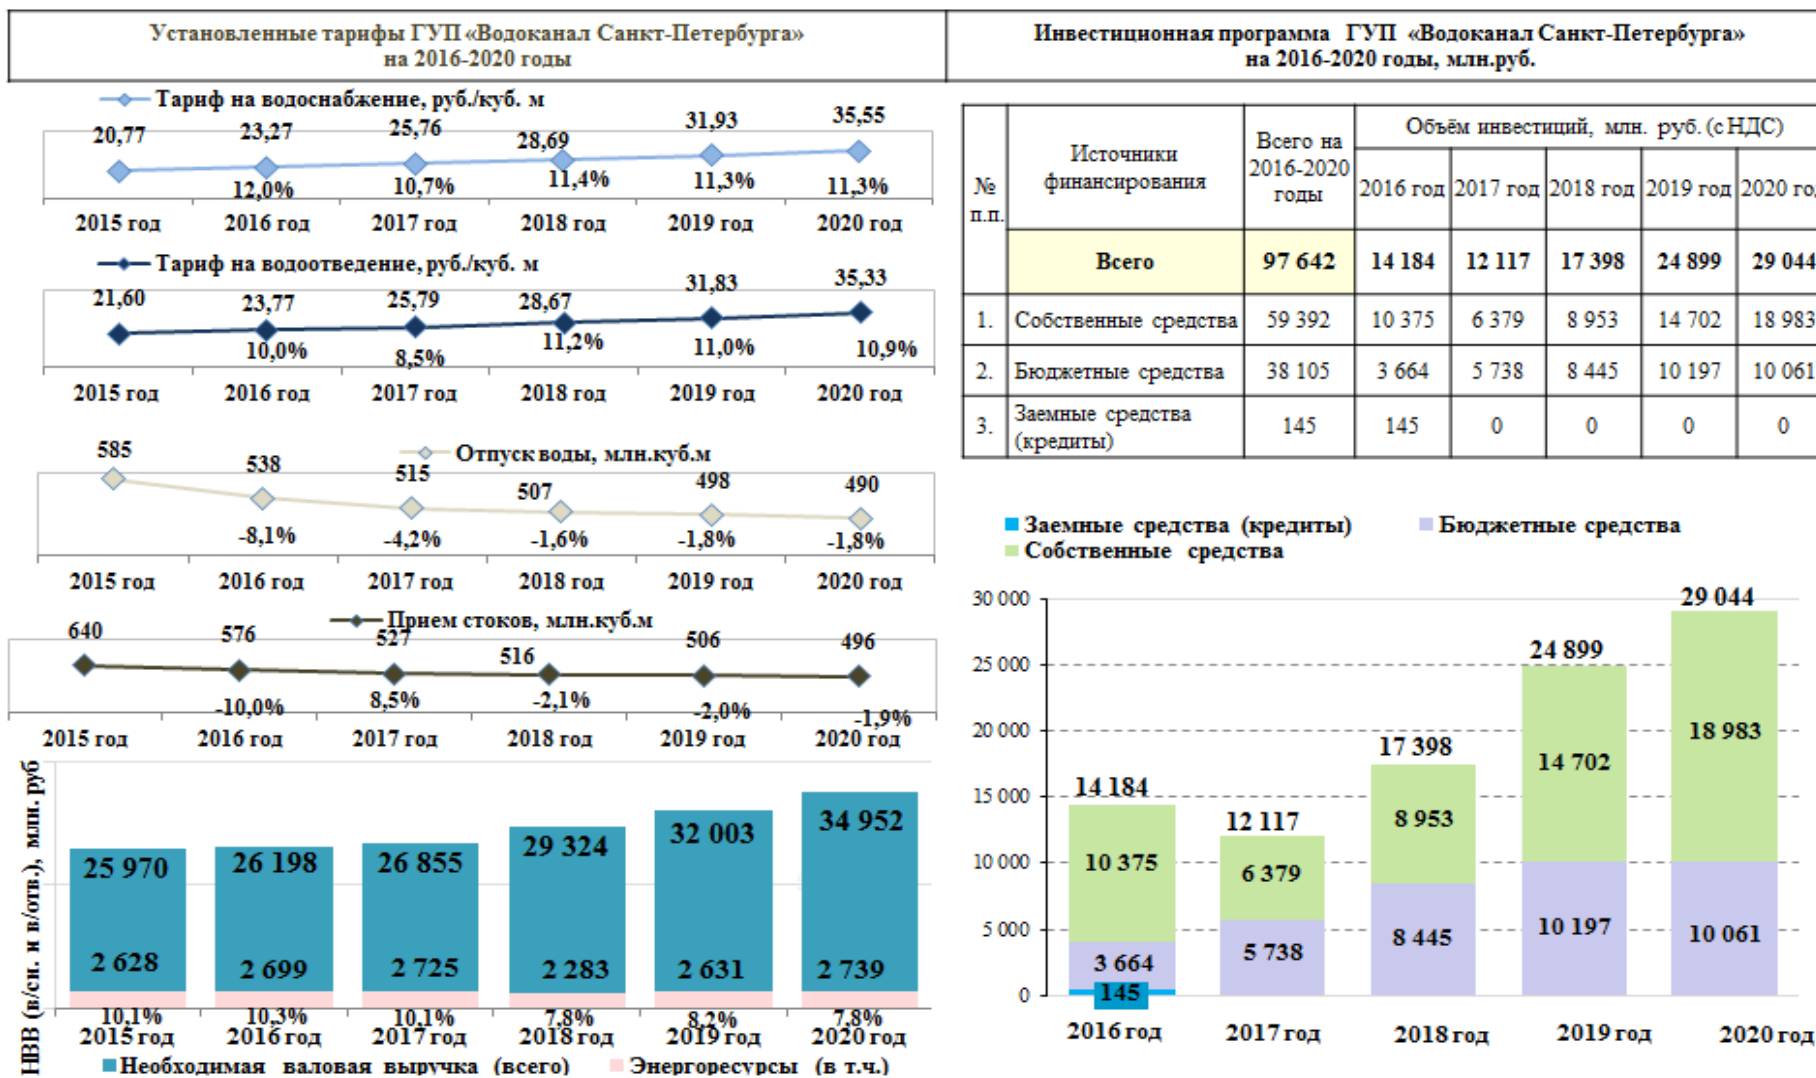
Установленные тарифы ГУП «Водоканал Санкт-Петербурга» на 2016-2020 годы

Тариф на водоснабжение, руб./куб. м

20,77 23,27 25,76 28,69 31,93 35,55

12,0% 10,7% 11,4% 11,3% 11,3%

2015 год 2016 год 2017 год 2018 год 2019 год 2020 год

Тариф на водоотведение, руб./куб. м

21,60 23,77 25,79 28,67 31,83 35,33

10,0% 8,5% 11,2% 11,0% 10,9%

2015 год 2016 год 2017 год 2018 год 2019 год 2020 год

Отпуск воды, млн.куб.м

585 538 515 507 498 490

-8,1% -4,2% -1,6% -1,8% -1,8%

2015 год 2016 год 2017 год 2018 год 2019 год 2020 год

Прием стоков, млн.куб.м

640 576 527 516 506 496

-10,0% 8,5% -2,1% -2,0% -1,9%

2015 год 2016 год 2017 год 2018 год 2019 год 2020 год

НВВ (в/сн. и в/отв.), млн. руб

25 970 26 198 26 855 29 324 32 003 34 952

2 628 2 699 2 725 2 283 2 631 2 739

10,1% 10,3% 10,1% 7,8% 8,2% 7,8%

2015 год 2016 год 2017 год 2018 год 2019 год 2020 год

Необходимая валовая выручка (всего) Энергоресурсы (в т.ч.)

Инвестиционная программа ГУП «Водоканал Санкт-Петербурга» на 2016-2020 годы, млн.руб.

| № п.п. | Источники финансирования | Всего на 2016-2020 годы | 2016 год | 2017 год | 2018 год | 2019 год | 2020 год |
|---|---|---|---|---|---|---|---|
| | | | Объём инвестиций, млн. руб. (с НДС) | | | | |
| | Всего | 97 642 | 14 184 | 12 117 | 17 398 | 24 899 | 29 044 |
| 1. | Собственные средства | 59 392 | 10 375 | 6 379 | 8 953 | 14 702 | 18 983 |
| 2. | Бюджетные средства | 38 105 | 3 664 | 5 738 | 8 445 | 10 197 | 10 061 |
| 3. | Заемные средства (кредиты) | 145 | 145 | 0 | 0 | 0 | 0 |

Заемные средства (кредиты) Бюджетные средства Собственные средства

30 000 25 000 20 000 15 000 10 000 5 000 0

14 184 12 117 17 398 24 899 29 044

10 375 6 379 8 953 14 702 18 983

3 664 5 738 8 445 10 197 10 061

145

2016 год 2017 год 2018 год 2019 год 2020 год